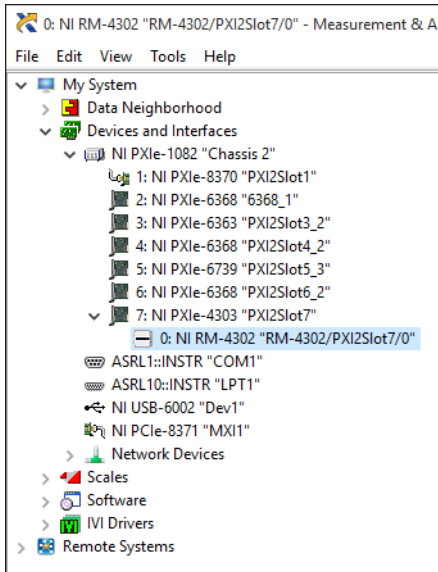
0: NI RM-4302 "RM-4302/PXI2Slot7/0" - Measurement & A

File Edit View Tools Help

My System
Data Neighborhood
Devices and Interfaces
NI PXIe-1082 "Chassis 2"
1: NI PXIe-8370 "PXI2Slot1"
2: NI PXIe-6368 "6368_1"
3: NI PXIe-6363 "PXI2Slot3_2"
4: NI PXIe-6368 "PXI2Slot4_2"
5: NI PXIe-6739 "PXI2Slot5_3"
6: NI PXIe-6368 "PXI2Slot6_2"
7: NI PXIe-4303 "PXI2Slot7"
0: NI RM-4302 "RM-4302/PXI2Slot7/0"
ASRL1::INSTR "COM1"
ASRL10::INSTR "LPT1"
NI USB-6002 "Dev1"
NI PCIe-8371 "MXI1"
Network Devices
Scales
Software
IVI Drivers
Remote Systems